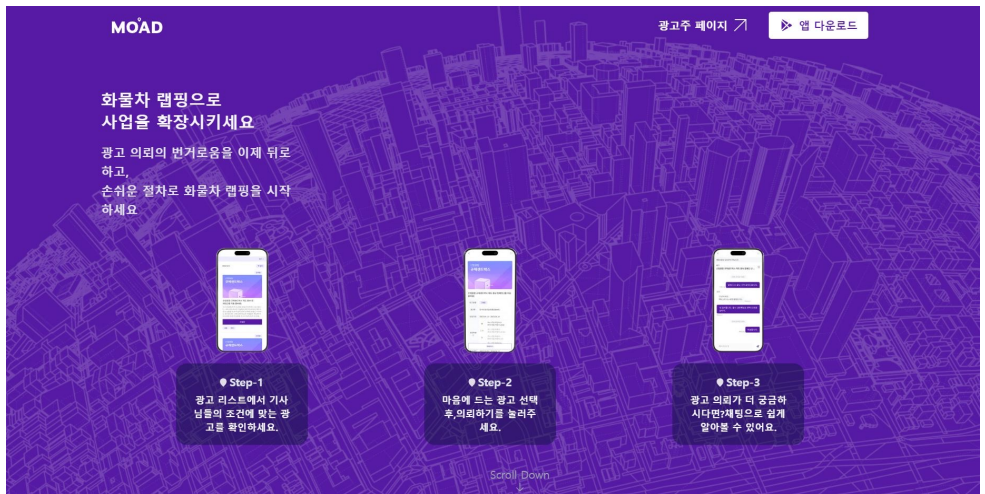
MOAD

광고주 페이지

앱 다운로드

화물차 랩핑으로
사업을 확장시키세요

광고 의뢰의 번거로움을 이제 뒤로 하고,
손쉬운 절차로 화물차 랩핑을 시작하세요

Step-1
광고 리스트에서 기사님들의 조건에 맞는 광고를 확인하세요.

Step-2
마음에 드는 광고 선택 후,의뢰하기를 눌러주세요.

Step-3
광고 의뢰가 더 궁금하시다면?채팅으로 쉽게 알아볼 수 있어요.

Scroll Down